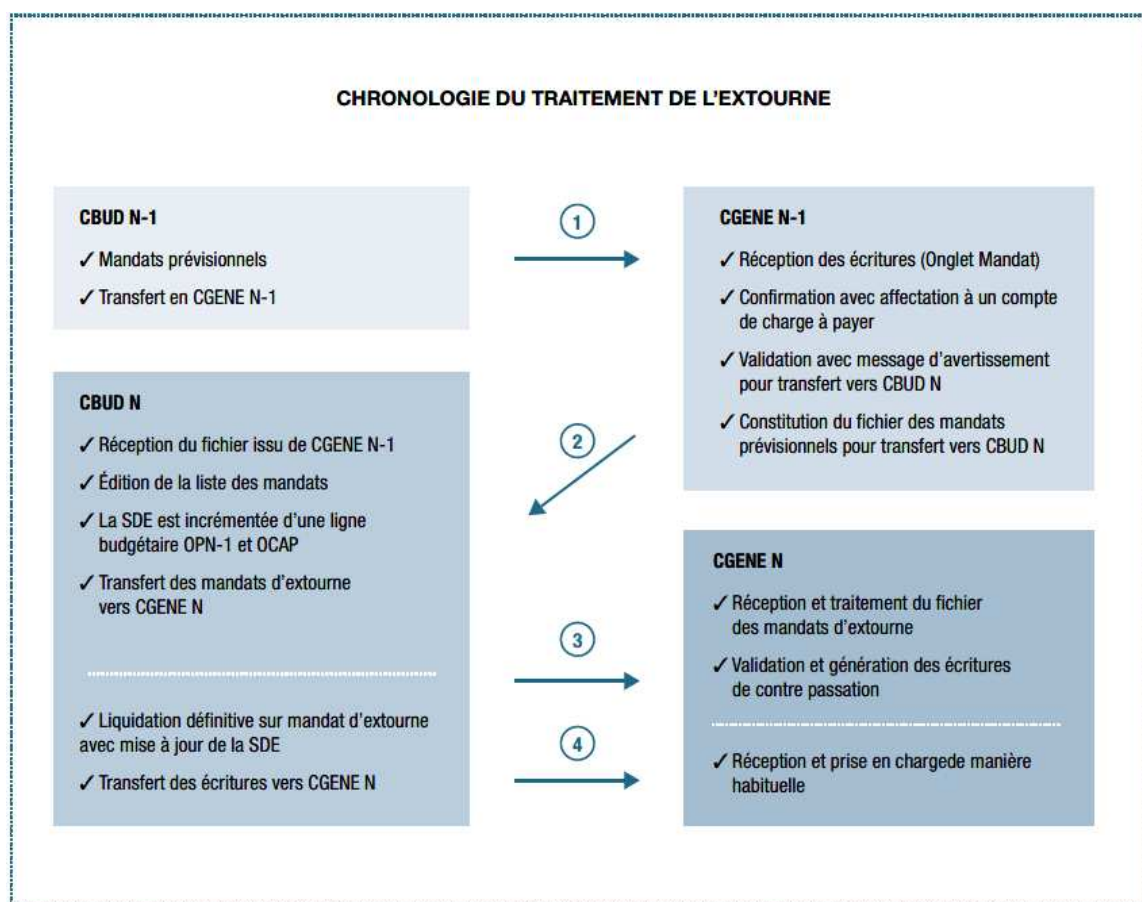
CHRONOLOGIE DU TRAITEMENT DE L'EXTOURNE

CBUD N-1

✓ Mandats prévisionnels

✓ Transfert en CGENE N-1

1

CGENE N-1

✓ Réception des écritures (Onglet Mandat)

✓ Confirmation avec affectation à un compte de charge à payer

✓ Validation avec message d'avertissement pour transfert vers CBUD N

✓ Constitution du fichier des mandats prévisionnels pour transfert vers CBUD N

2

CBUD N

✓ Réception du fichier issu de CGENE N-1

✓ Édition de la liste des mandats

✓ La SDE est incrémentée d'une ligne budgétaire OPN-1 et OCAP

✓ Transfert des mandats d'extourne vers CGENE N

✓ Liquidation définitive sur mandat d'extourne avec mise à jour de la SDE

✓ Transfert des écritures vers CGENE N

3

4

CGENE N

✓ Réception et traitement du fichier des mandats d'extourne

✓ Validation et génération des écritures de contre passation

✓ Réception et prise en chargede manière habituelle